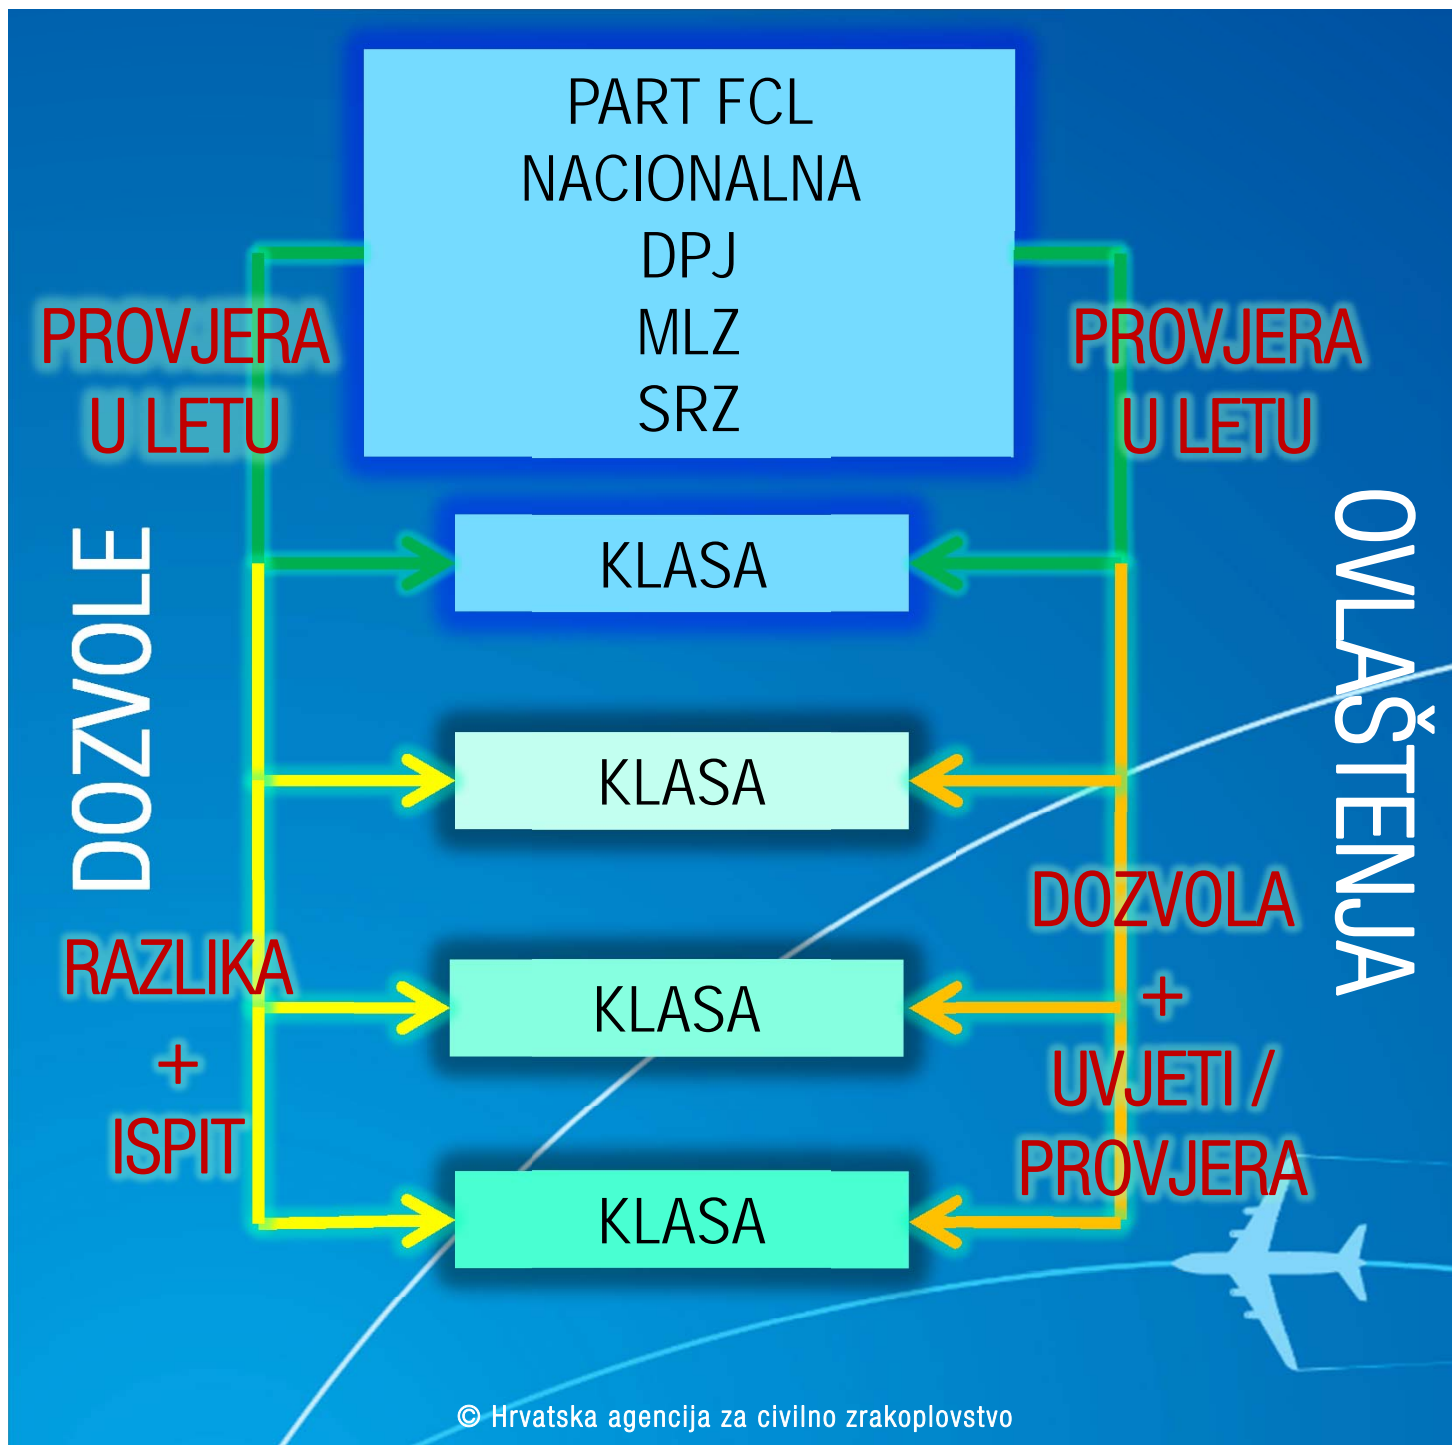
PART FCL
NACIONALNA
DPJ
MLZ
SRZ

PROVJERA U LETU

PROVJERA U LETU

DOZVOLE

OVLAŠTENJA

KLASA

KLASA

KLASA

KLASA

RAZLIKA + ISPIT

DOZVOLA + UVJETI / PROVJERA

© Hrvatska agencija za civilno zrakoplovstvo